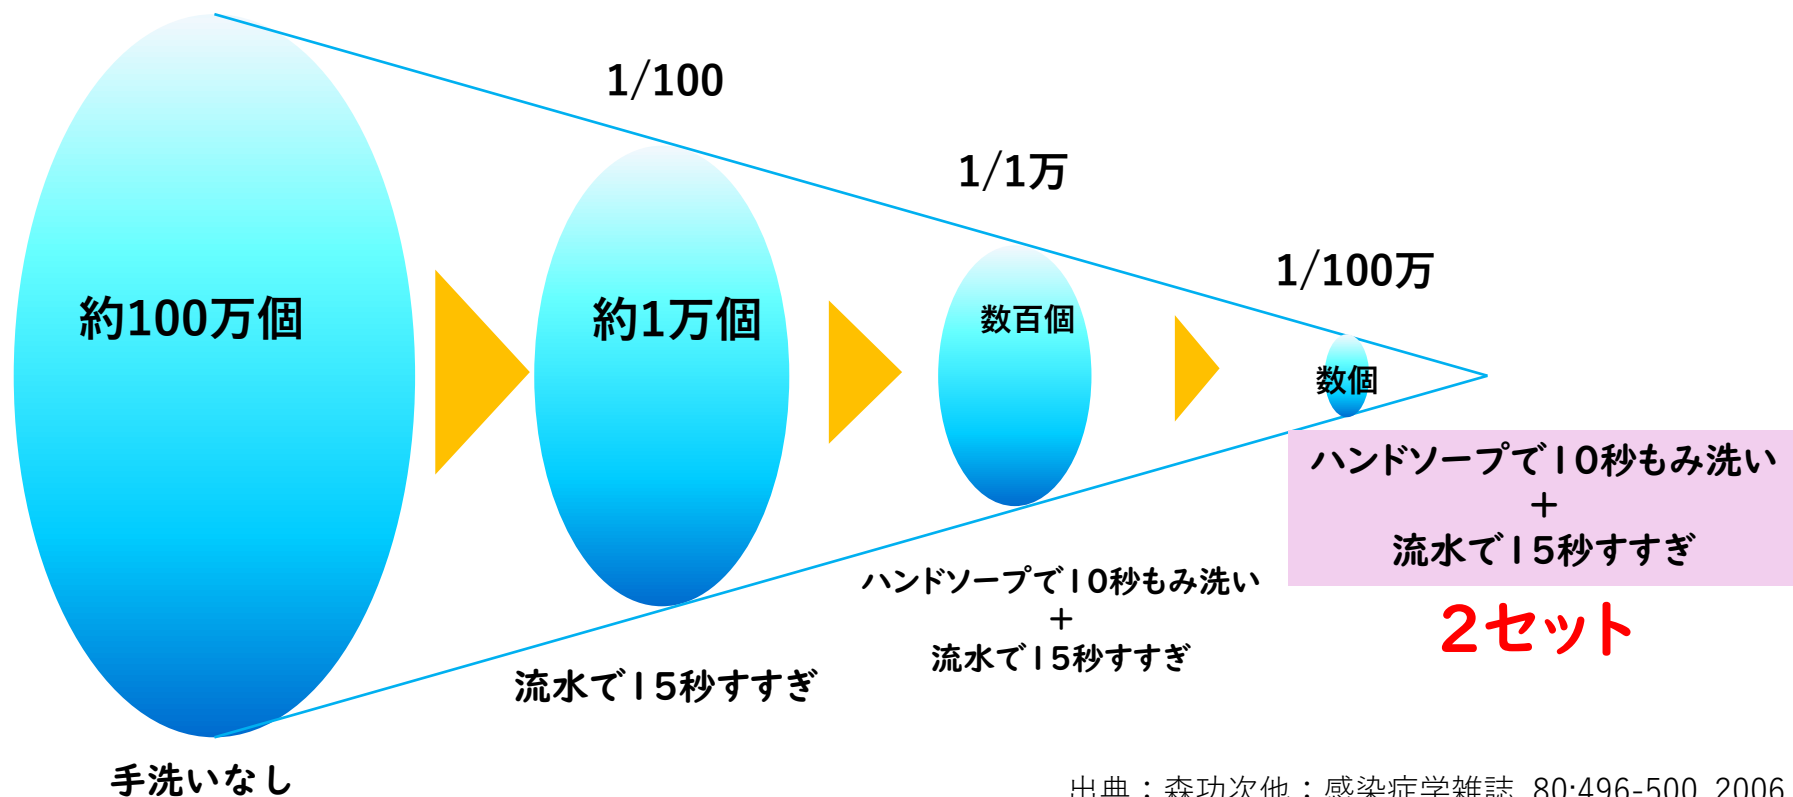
1/100

1/1万

1/100万

約100万個

約1万個

数百個

数個

ハンドソープで10秒もみ洗い
+
流水で15秒すすぎ

2セット

ハンドソープで10秒もみ洗い
+
流水で15秒すすぎ

流水で15秒すすぎ

手洗いなし

出典：森功次他：感染症学雑誌, 80:496-500, 2006